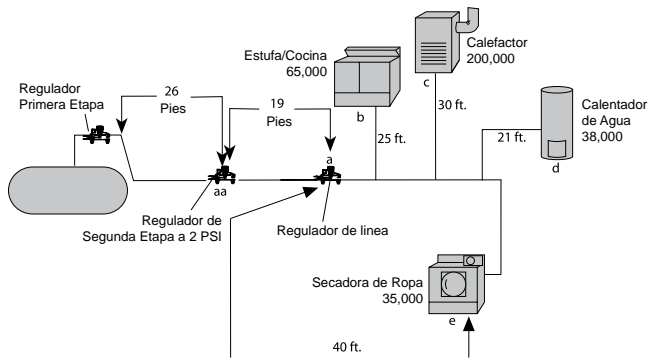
Regulador Primera Etapa

26 Pies

19 Pies

Estufa/Cocina 65,000

b

25 ft.

Calefactor 200,000

c

30 ft.

Calentador de Agua 38,000

21 ft.

d

aa

a

Regulador de Segunda Etapa a 2 PSI

Regulador de linea

Secadora de Ropa 35,000

e

40 ft.